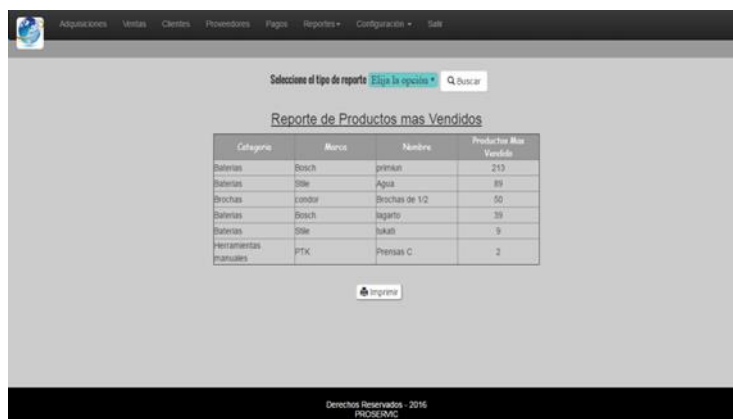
Adquisiciones Ventas Clientes Proveedores Pagos Reportes ▾ Configuración ▾ Salir

Seleccione el tipo de reporte Elija la opción ▾ Buscar

Reporte de Productos mas Vendidos

| Categoria | Marca | Nombre | Productos Mas Vendido |
|---|---|---|---|
| Baterias | Bosch | primiun | 213 |
| Baterias | Stile | Agua | 89 |
| Brochas | condor | Brochas de 1/2 | 50 |
| Baterias | Bosch | lagarto | 39 |
| Baterias | Stile | tukati | 9 |
| Herramientas manuales | PTK | Prensas C | 2 |

Imprimir

Derechos Reservados - 2016
PROSERVIC